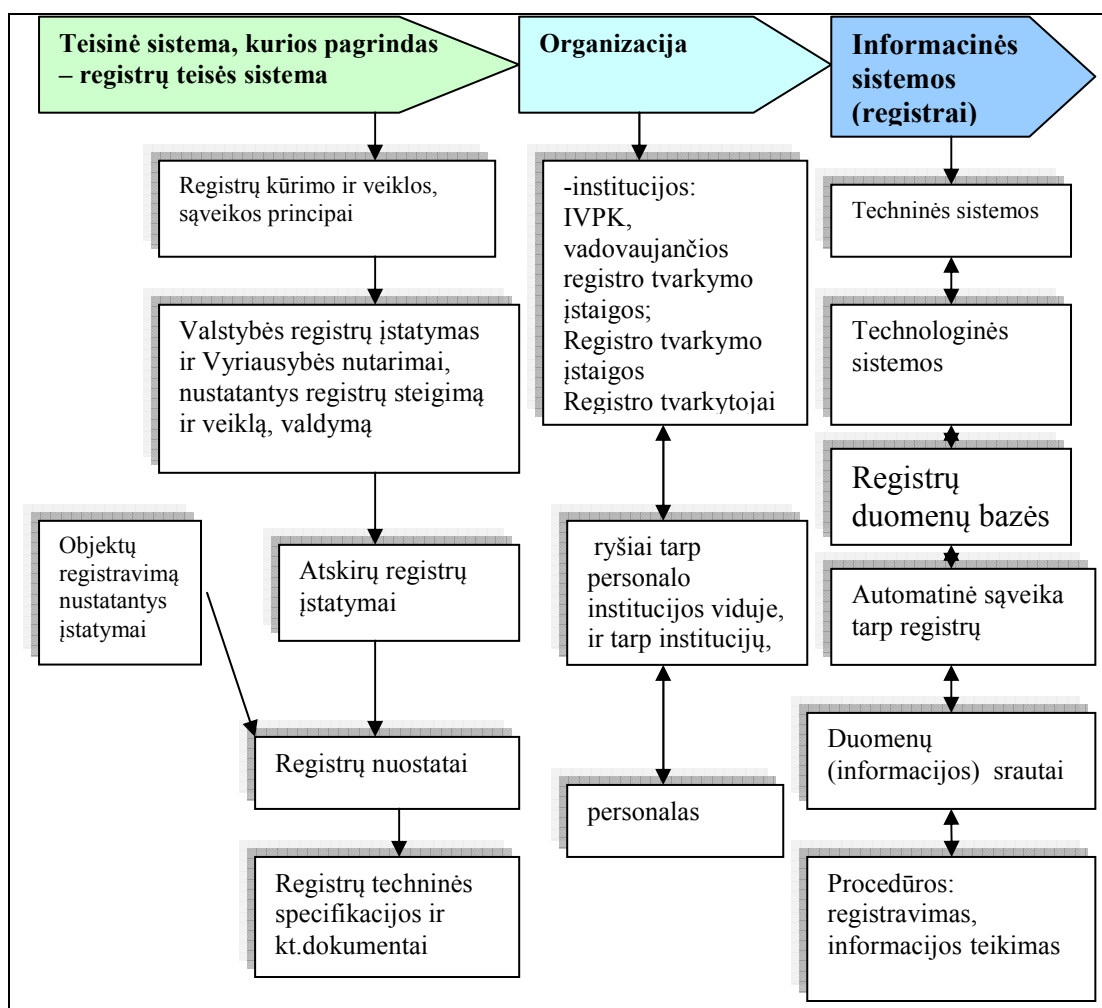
Teisinė sistema, kurios pagrindas – registrų teisės sistema

Organizacija

Informacinės sistemos (registrai)

Registrų kūrimo ir veiklos, sąveikos principai

Valstybės registrų įstatymas ir Vyriausybės nutarimai, nustatantys registrų steigimą ir veiklą, valdymą

Objektų registravimą nustatantys įstatymai

Atskirų registrų įstatymai

Registrų nuostatai

Registrų techninės specifikacijos ir kt.dokumentai

-institucijos: IVPK, vadovaujančios registro tvarkymo įstaigos; Registro tvarkymo įstaigos Registro tvarkytojai

ryšiai tarp personalo institucijos viduje, ir tarp institucijų,

personalas

Techninės sistemos

Technologinės sistemos

Registrų duomenų bazės

Automatinė sąveika tarp registrų

Duomenų (informacijos) srautai

Procedūros: registravimas, informacijos teikimas